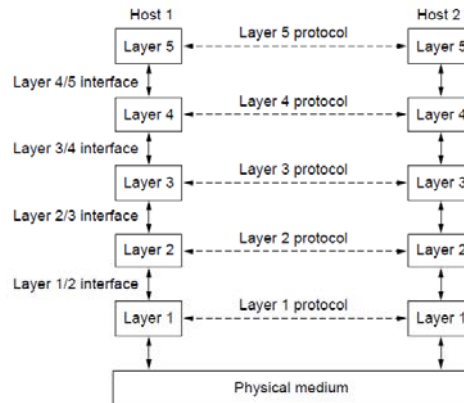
Host 1

Host 2

Layer 5

Layer 5 protocol

Layer 5

Layer 4/5 interface

Layer 4

Layer 4 protocol

Layer 4

Layer 3/4 interface

Layer 3

Layer 3 protocol

Layer 3

Layer 2/3 interface

Layer 2

Layer 2 protocol

Layer 2

Layer 1/2 interface

Layer 1

Layer 1 protocol

Layer 1

Physical medium